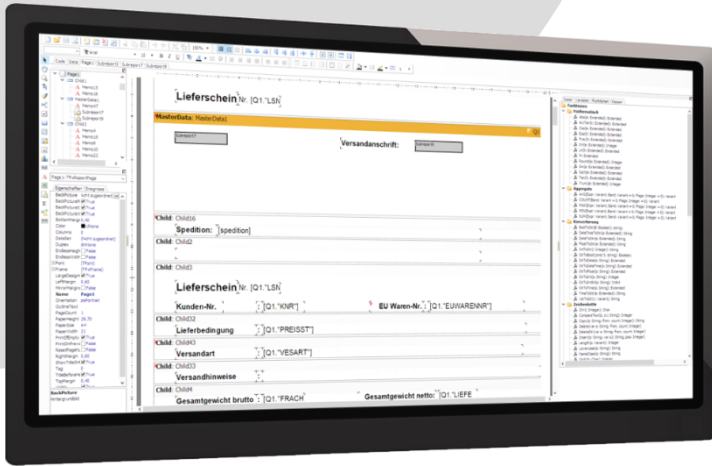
Lieferschein Nr. [Q1."LSN

MasterData: MasterData1

Versandanschrift:

Child: Child16

Spedition: [spedition]

Child: Child2

Child: Child3

Lieferschein Nr. [Q1."LSN

Kunden-Nr. [Q1."KNR"]

EU Waren-Nr. [Q1."EUWARENNR"]

Child: Child32

Lieferbedingung [Q1."PREISST"]

Child: Child43

Versandart [Q1."VESART"]

Child: Child33

Versandhinweise

Child: Child4

Gesamtgewicht brutto [Q1."FRACH

Gesamtgewicht netto: [Q1."LIEFE

Page1

Child1

MasterData1

Child2

Page: TfrxReportPage

Eigenschaften

Ereignisse

BackPicture

Color

Columns

Duplex

Font

Frame

LeftMargin

Name

Orientation

PaperHeight

PaperSize

PaperWidth

RightMargin

TopMargin

BackPicture

Funktionen

Daten

Variablen

Klassen